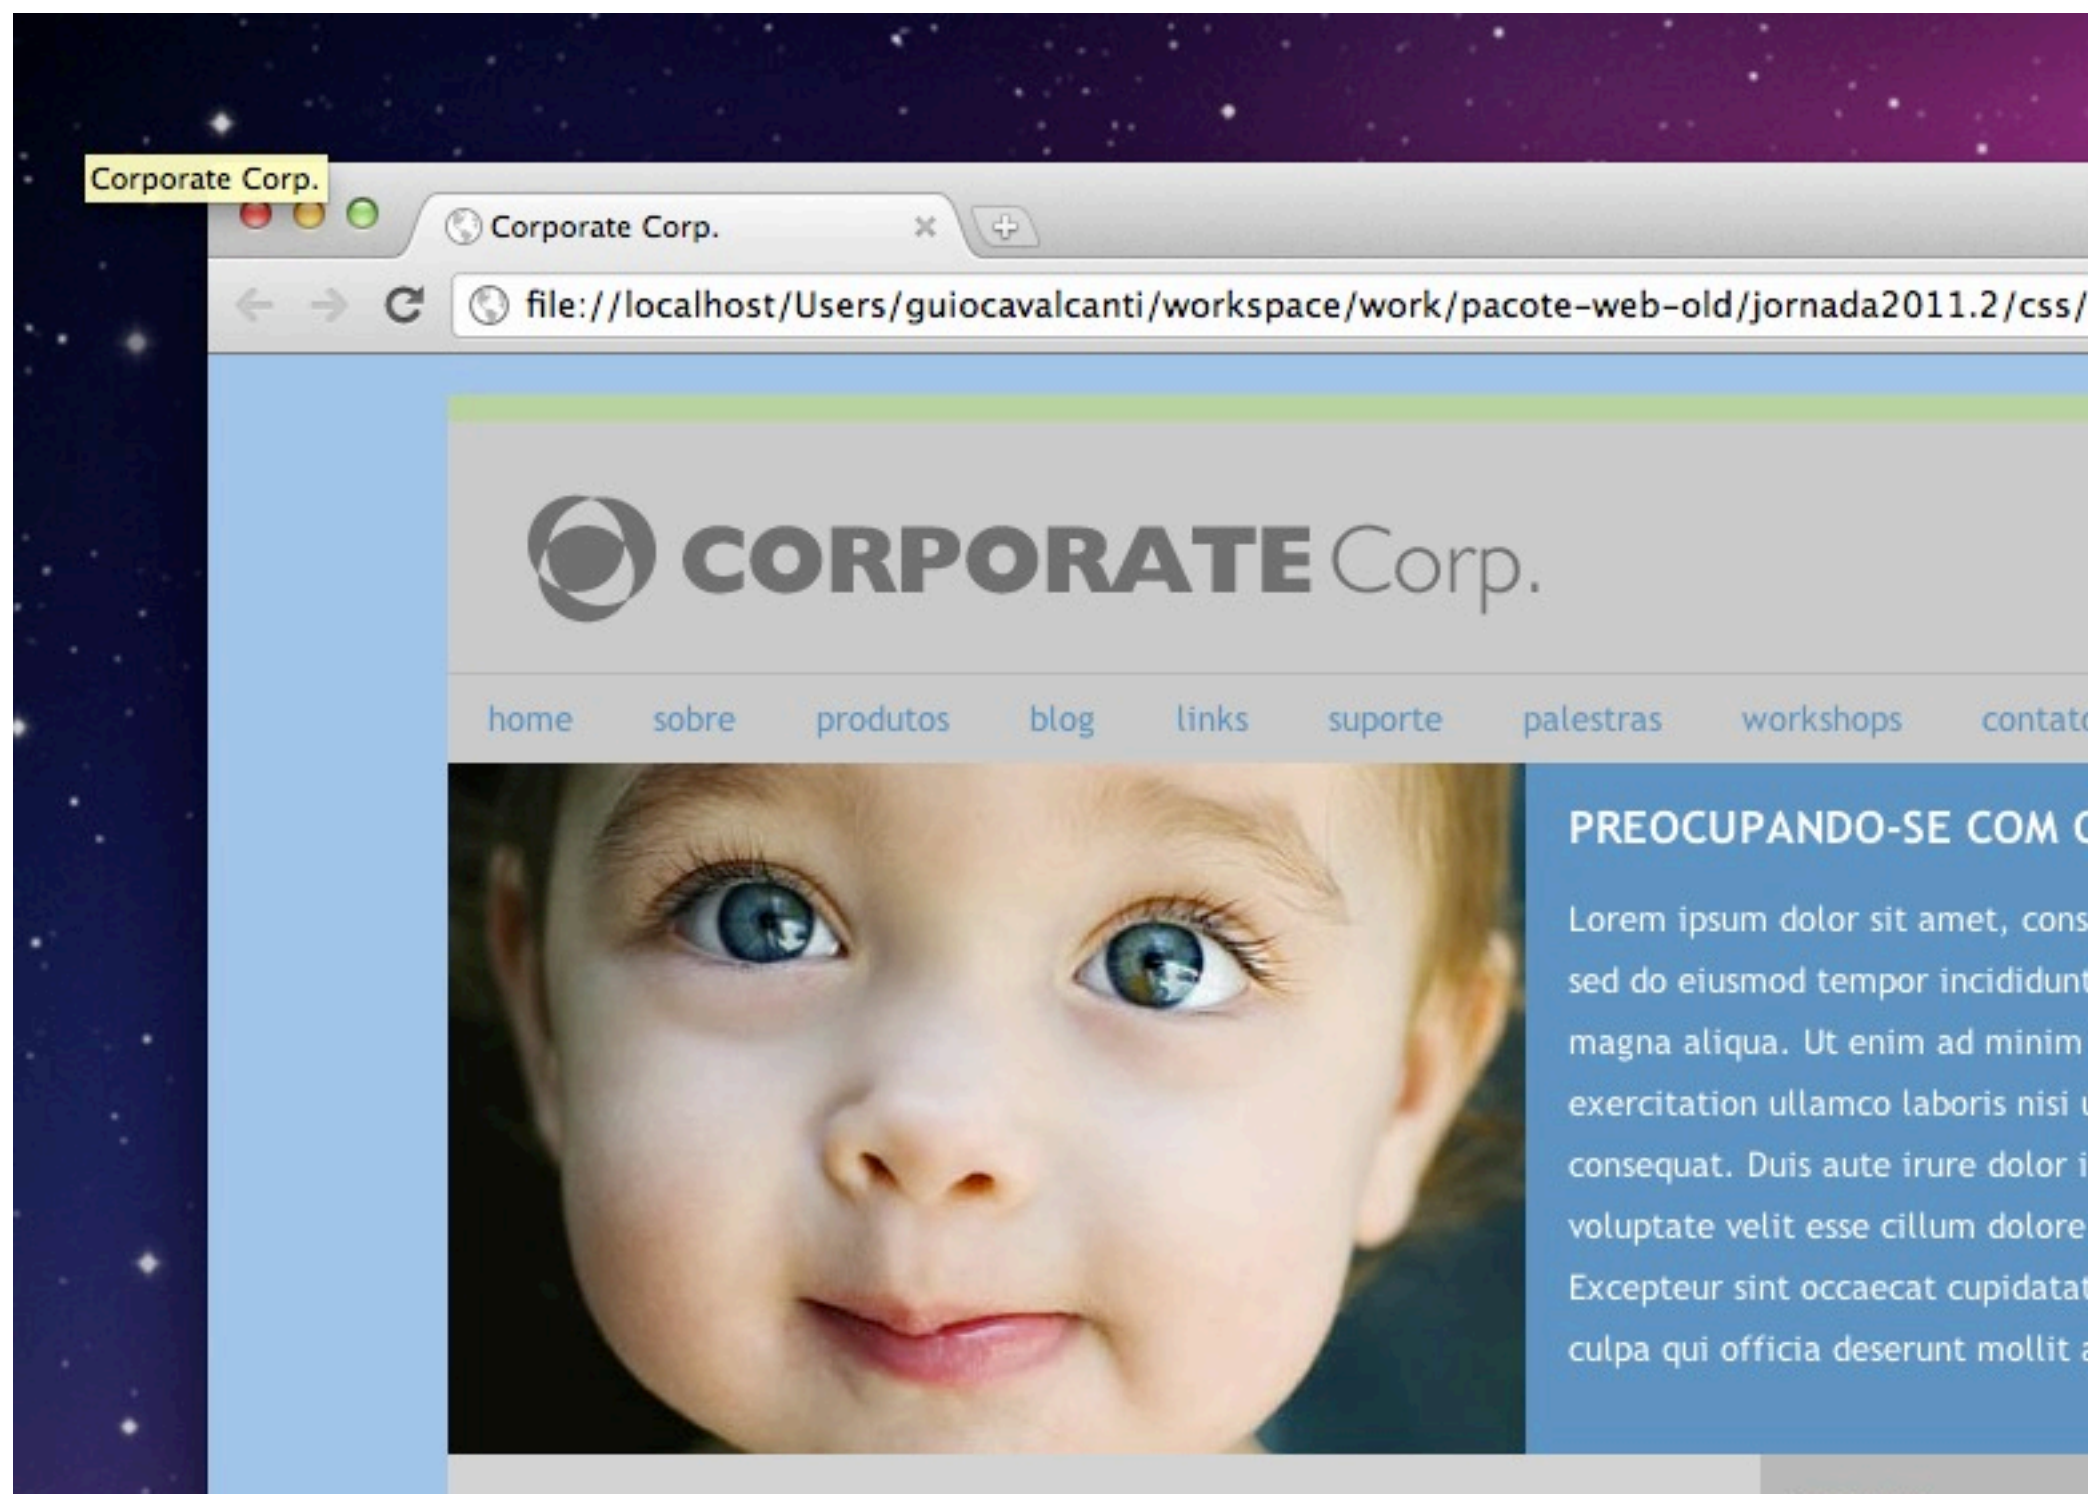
Corporate Corp.

Corporate Corp.

file://localhost/Users/guiocavalcanti/workspace/work/pacote-web-old/jornada2011.2/css/

CORPORATE Corp.

home sobre produtos blog links suporte palestras workshops contat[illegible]

PREOCUPANDO-SE COM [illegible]

Lorem ipsum dolor sit amet, cons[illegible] sed do eiusmod tempor incididun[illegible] magna aliqua. Ut enim ad minim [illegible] exercitation ullamco laboris nisi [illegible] consequat. Duis aute irure dolor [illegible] voluptate velit esse cillum dolore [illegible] Excepteur sint occaecat cupidata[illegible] culpa qui officia deserunt mollit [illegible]